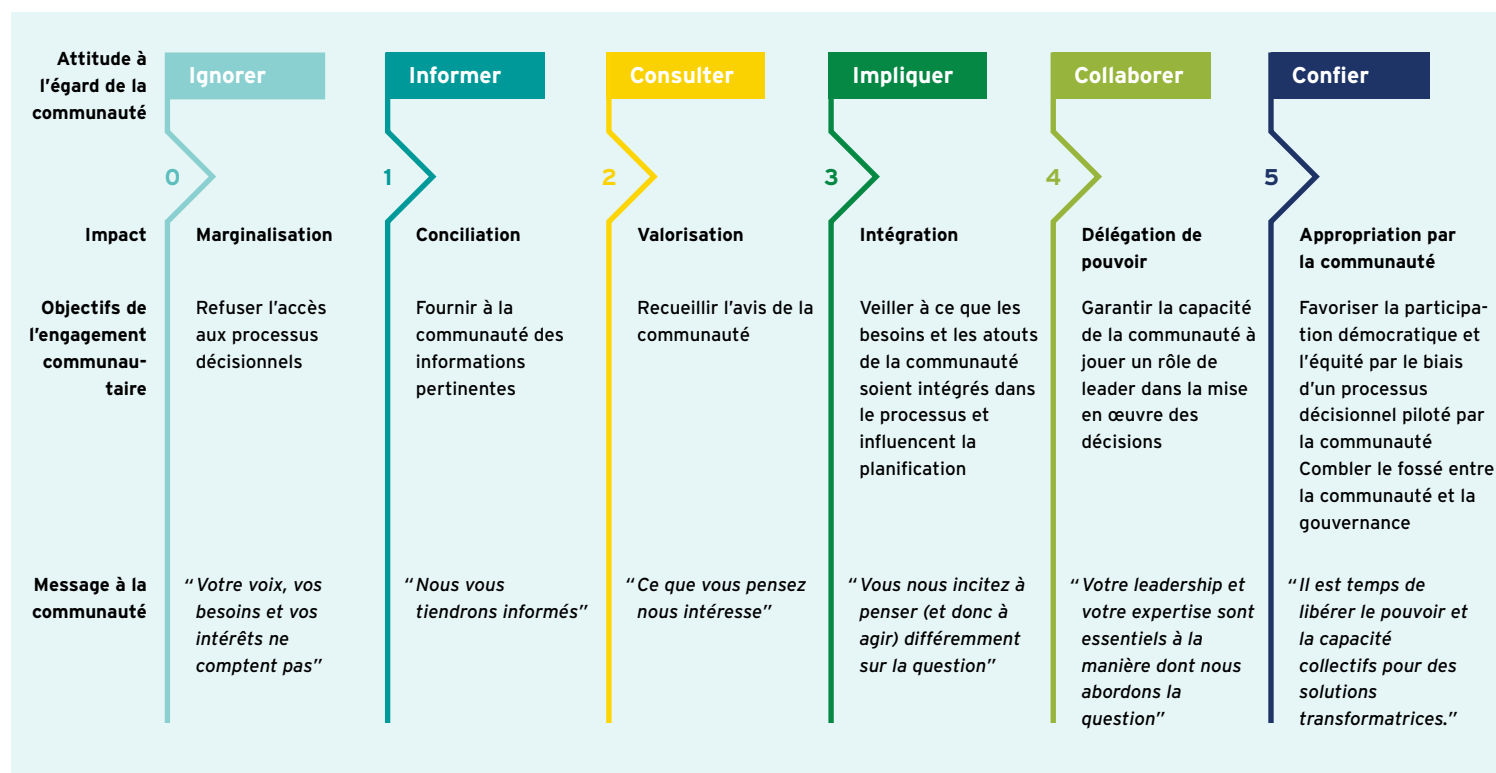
| Attitude à l'égard de la communauté | Ignorer | Informer | Consulter | Impliquer | Collaborer | Confier |
|---|---|---|---|---|---|---|
| | 0 | 1 | 2 | 3 | 4 | 5 |
| Impact | Marginalisation | Conciliation | Valorisation | Intégration | Délégation de pouvoir | Appropriation par la communauté |
| Objectifs de l'engagement communautaire | Refuser l'accès aux processus décisionnels | Fournir à la communauté des informations pertinentes | Recueillir l'avis de la communauté | Veiller à ce que les besoins et les atouts de la communauté soient intégrés dans le processus et influencent la planification | Garantir la capacité de la communauté à jouer un rôle de leader dans la mise en œuvre des décisions | Favoriser la participation démocratique et l'équité par le biais d'un processus décisionnel piloté par la communauté Combler le fossé entre la communauté et la gouvernance |
| Message à la communauté | "Votre voix, vos besoins et vos intérêts ne comptent pas" | "Nous vous tiendrons informés" | "Ce que vous pensez nous intéresse" | "Vous nous incitez à penser (et donc à agir) différemment sur la question" | "Votre leadership et votre expertise sont essentiels à la manière dont nous abordons la question" | "Il est temps de libérer le pouvoir et la capacité collectifs pour des solutions transformatrices." |